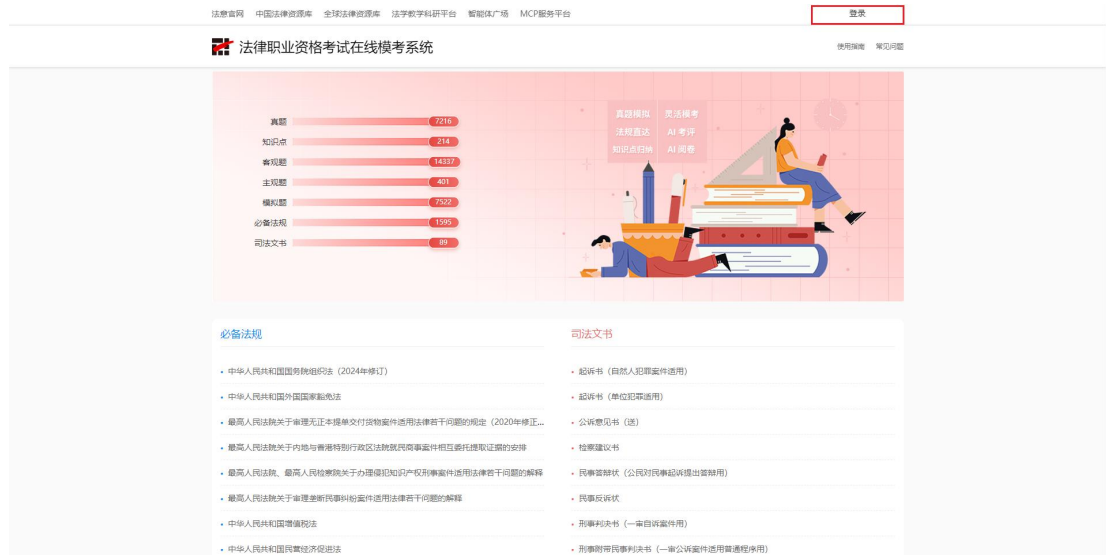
法意官网　中国法律资源库　全球法律资源库　法学数字科研平台　智能体广场　MCP服务平台

登录

法律职业资格考试在线模考系统

使用指南　常见问题

真题 7216
知识点 214
客观题 14337
主观题 401
模拟题 7522
必备法规 1595
司法文书 89

真题模拟　灵活模考
法规直达　AI考评
知识点归纳　AI阅卷

必备法规

• 中华人民共和国国务院组织法（2024年修订）
• 中华人民共和国外国国家豁免法
• 最高人民法院关于审理无正本提单交付货物案件适用法律若干问题的规定（2020年修正...
• 最高人民法院关于内地与香港特别行政区法院就民商事案件相互委托提取证据的安排
• 最高人民法院、最高人民检察院关于办理侵犯知识产权刑事案件适用法律若干问题的解释
• 最高人民法院关于审理垄断民事纠纷案件适用法律若干问题的解释
• 中华人民共和国增值税法
• 中华人民共和国民营经济促进法

司法文书

• 起诉书（自然人犯罪案件适用）
• 起诉书（单位犯罪适用）
• 公诉意见书（送）
• 检察建议书
• 民事答辩状（公民对民事起诉提出答辩用）
• 民事反诉状
• 刑事判决书（一审自诉案件用）
• 刑事附带民事判决书（一审公诉案件适用普通程序用）